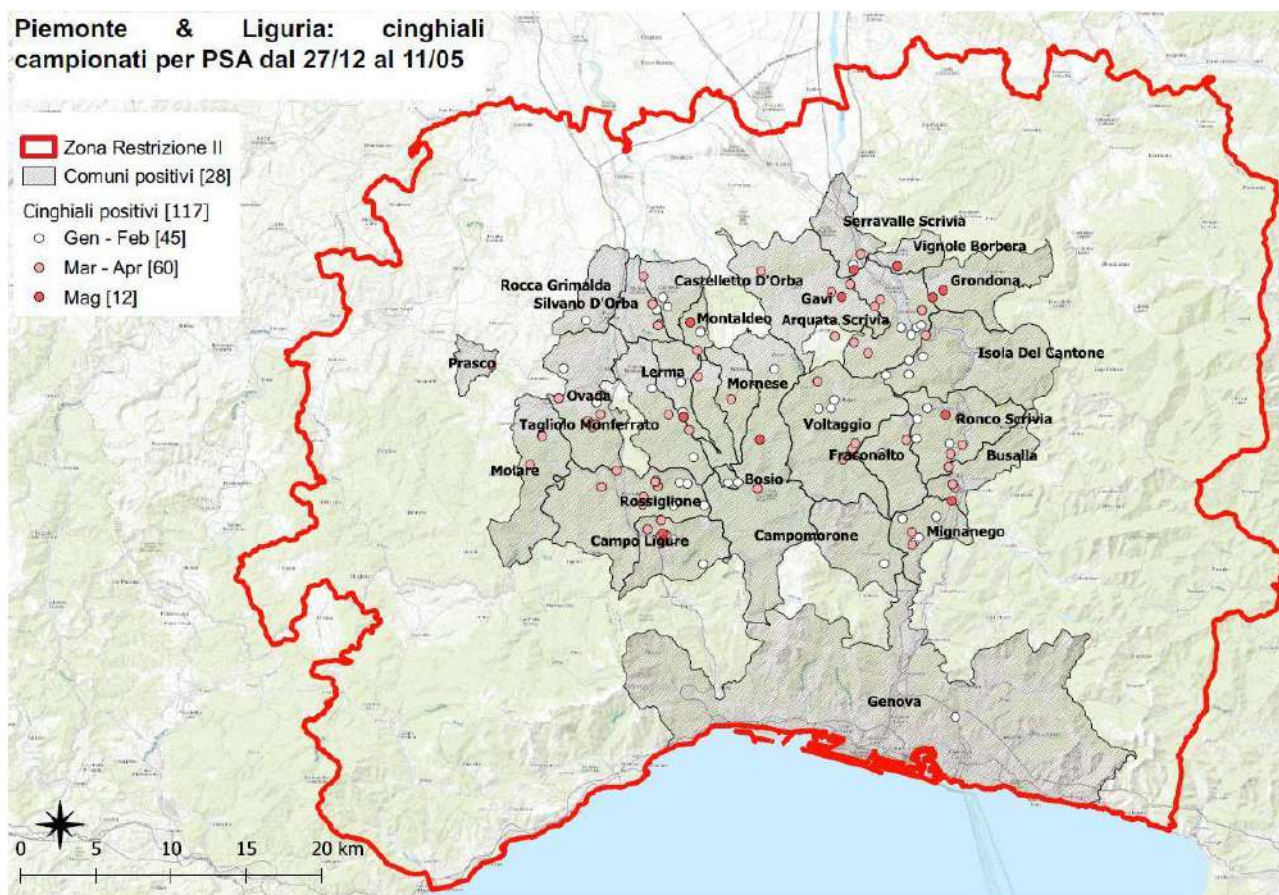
Piemonte & Liguria: cinghiali campionati per PSA dal 27/12 al 11/05

Zona Restrizione II
Comuni positivi [28]
Cinghiali positivi [117]
Gen - Feb [45]
Mar - Apr [60]
Mag [12]

Serravalle Scrivia
Vignole Borbera
Grondona
Rocca Grimalda
Castelletto D'Orba
Silvano D'Orba
Gavi
Montaldeo
Arquata Scrivia
Isola Del Cantone
Prasco
Lerma
Mornese
Ovada
Voltaggio
Ronco Scrivia
Tagliolo Monferrato
Fraconalto
Busalla
Molare
Bosio
Rossiglione
Campo Ligure
Campomorone
Mignanego
Genova

0 5 10 15 20 km